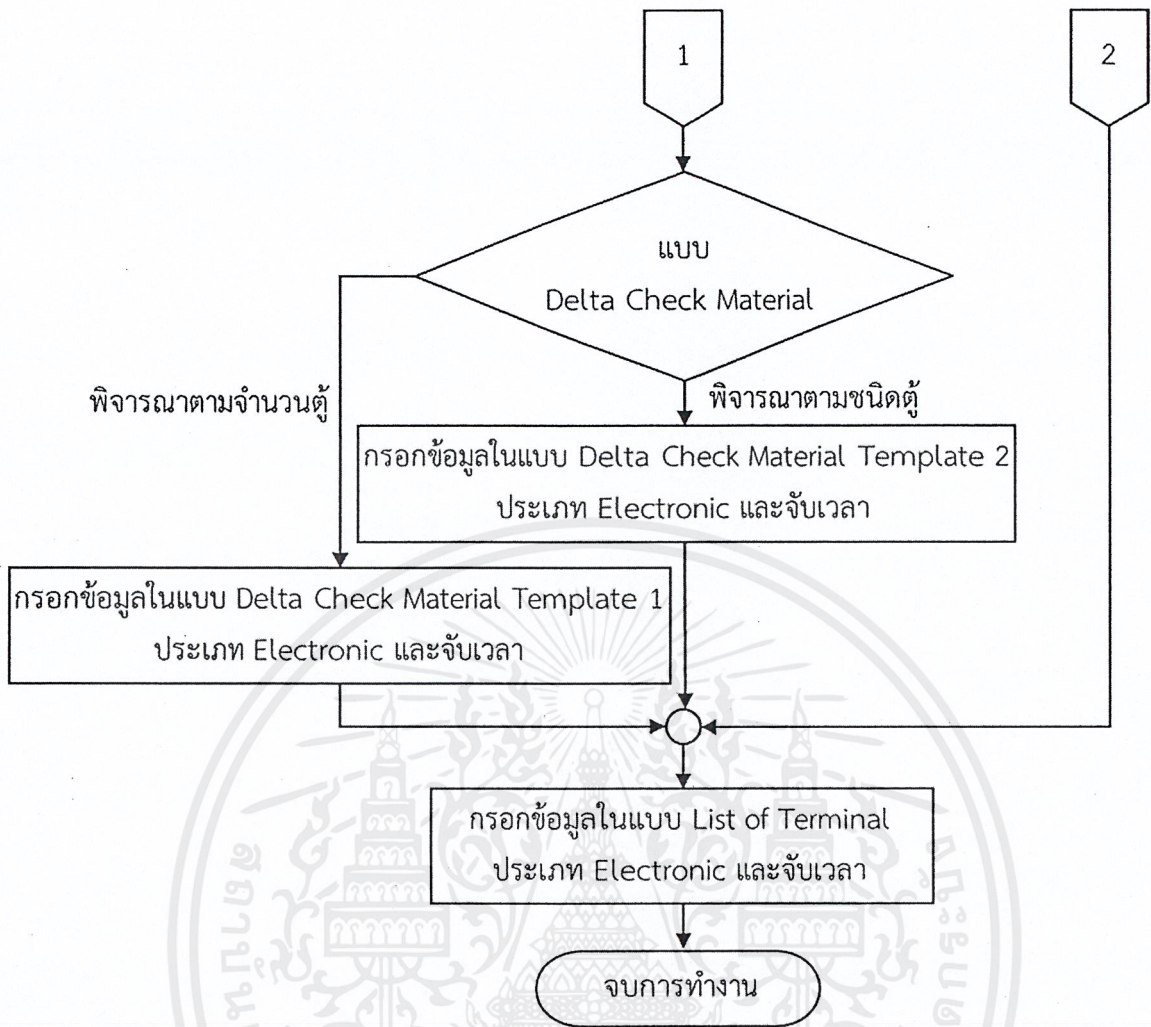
1

2

แบบ
Delta Check Material

พิจารณาตามจำนวนตู้

พิจารณาตามชนิดตู้

กรอกข้อมูลในแบบ Delta Check Material Template 2 ประเภท Electronic และจับเวลา

กรอกข้อมูลในแบบ Delta Check Material Template 1 ประเภท Electronic และจับเวลา

กรอกข้อมูลในแบบ List of Terminal ประเภท Electronic และจับเวลา

จบการทำงาน